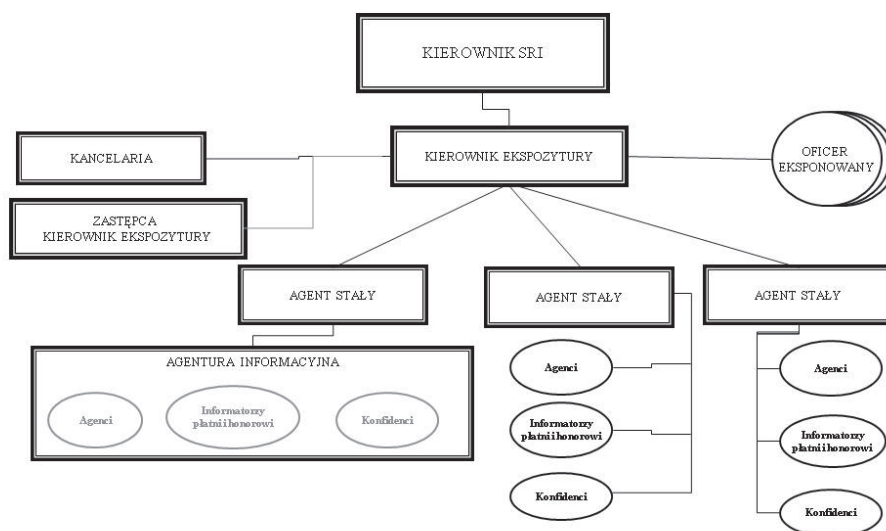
KIEROWNIK SRI

KANCELARIA

KIEROWNIK EKSPOZYTURY

OFICER EKSPONOWANY

ZASTĘPCA KIEROWNIK EKSPOZYTURY

AGENT STAŁY

AGENT STAŁY

AGENT STAŁY

AGENTURA INFORMACYJNA

Agenci

Informatorzy płatni i honorowi

Konfidenci

Agenci

Informatorzy płatni i honorowi

Konfidenci

Agenci

Informatorzy płatni i honorowi

Konfidenci